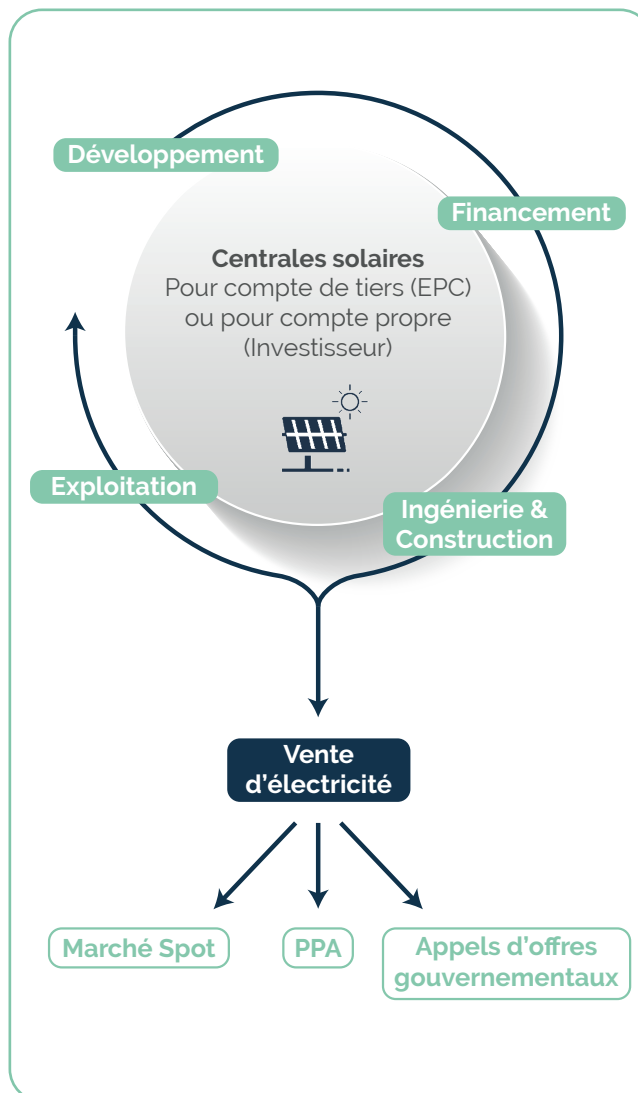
Développement

Financement

Centrales solaires
Pour compte de tiers (EPC) ou pour compte propre (Investisseur)

Exploitation

Ingénierie & Construction

Vente d'électricité

Marché Spot

PPA

Appels d'offres gouvernementaux